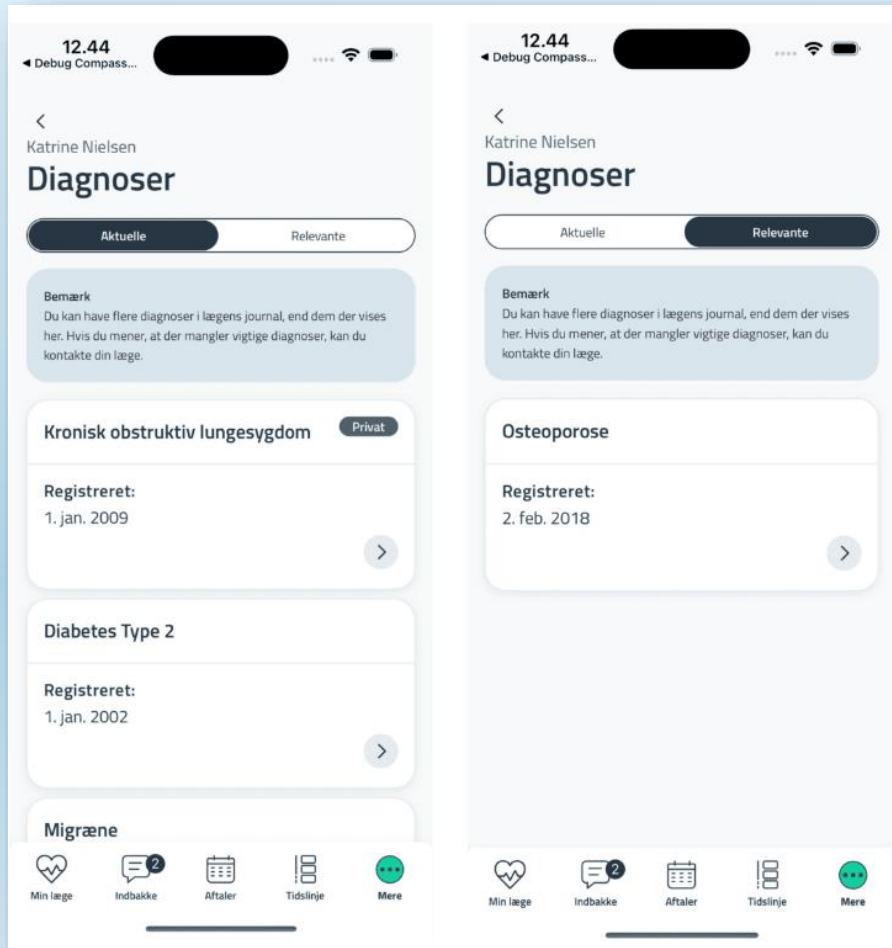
12.44
◀ Debug Compass...

<
Katrine Nielsen
Diagnoser

Aktuelle | Relevante

Bemærk
Du kan have flere diagnoser i lægens journal, end dem der vises her. Hvis du mener, at der mangler vigtige diagnoser, kan du kontakte din læge.

Kronisk obstruktiv lungesygdom
Privat

Registreret:
1. jan. 2009

>

Diabetes Type 2

Registreret:
1. jan. 2002

>

Migræne

Min læge
2
Indbakke
Aftaler
Tidslinje
Mere

12.44
◀ Debug Compass...

<
Katrine Nielsen
Diagnoser

Aktuelle | Relevante

Bemærk
Du kan have flere diagnoser i lægens journal, end dem der vises her. Hvis du mener, at der mangler vigtige diagnoser, kan du kontakte din læge.

Osteoporose

Registreret:
2. feb. 2018

>

Min læge
2
Indbakke
Aftaler
Tidslinje
Mere